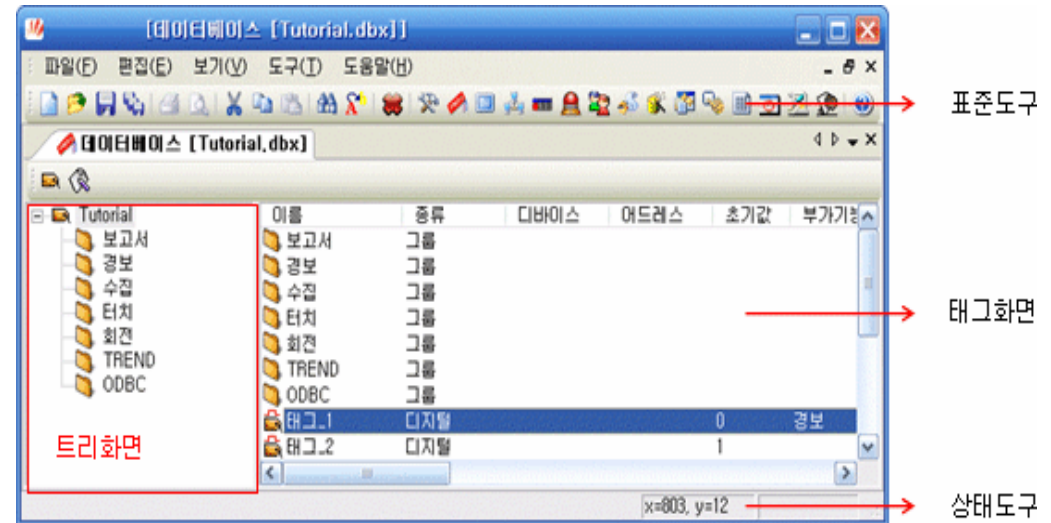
[데이터베이스 [Tutorial.dbx]]

파일(F) 편집(E) 보기(V) 도구(T) 도움말(H)

표준도구

데이터베이스 [Tutorial.dbx]

Tutorial
보고서
경보
수집
터치
회전
TREND
ODBC

트리화면

| 이름 | 종류 | 디바이스 | 어드레스 | 초기값 | 부가기능 |
|---|---|---|---|---|---|
| 보고서 | 그룹 | | | | |
| 경보 | 그룹 | | | | |
| 수집 | 그룹 | | | | |
| 터치 | 그룹 | | | | |
| 회전 | 그룹 | | | | |
| TREND | 그룹 | | | | |
| ODBC | 그룹 | | | | |
| 태그_1 | 디지털 | | | 0 | 경보 |
| 태그_2 | 디지털 | | | 1 | |

태그화면

x=803, y=12

상태도구